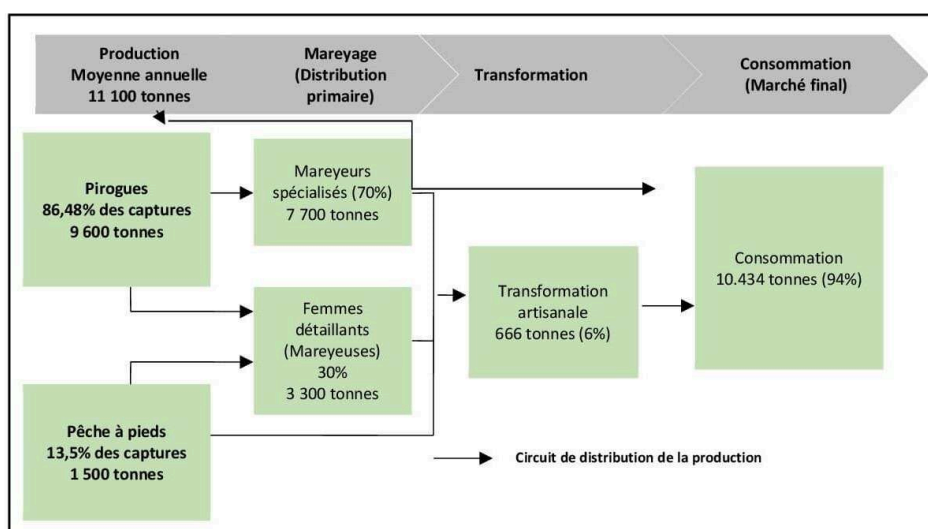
Production
Moyenne annuelle
11 100 tonnes

Mareyage
(Distribution
primaire)

Transformation

Consommation
(Marché final)

Pirogues
86,48% des captures
9 600 tonnes

Mareyeurs
spécialisés (70%)
7 700 tonnes

Femmes
détaillants
(Mareyeuses)
30%
3 300 tonnes

Transformation
artisanale
666 tonnes (6%)

Consommation
10.434 tonnes (94%)

Pêche à pieds
13,5% des captures
1 500 tonnes

Circuit de distribution de la production